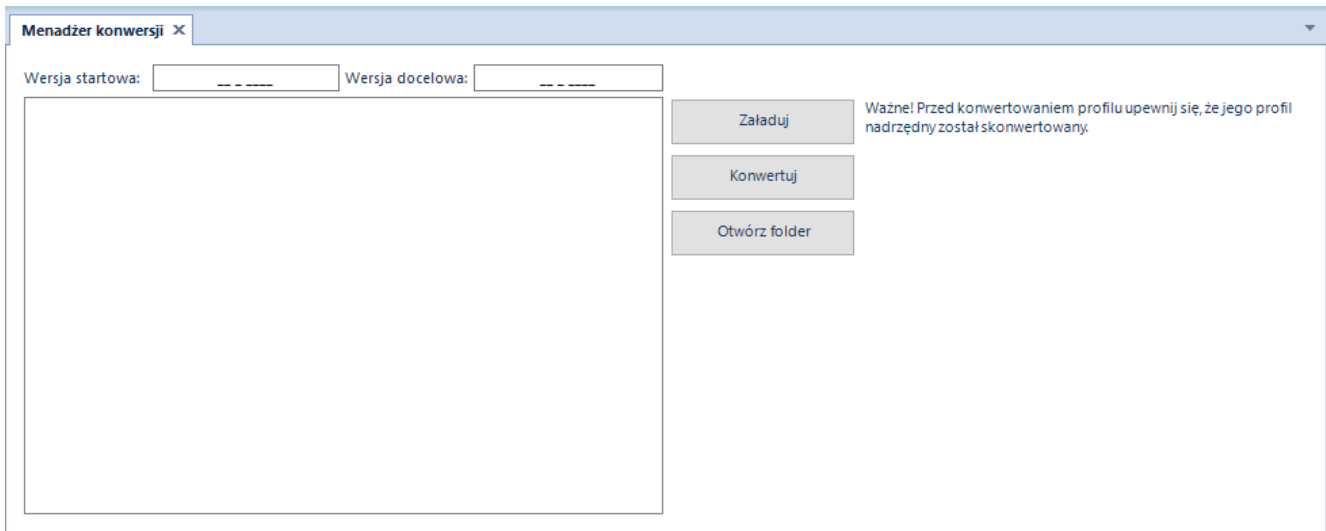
Menadżer konwersji ✕

Wersja startowa: __ _ ____ Wersja docelowa: __ _ ____

Załaduj

Konwertuj

Otwórz folder

Ważne! Przed konwertowaniem profilu upewnij się, że jego profil nadrzędny został skonwertowany.